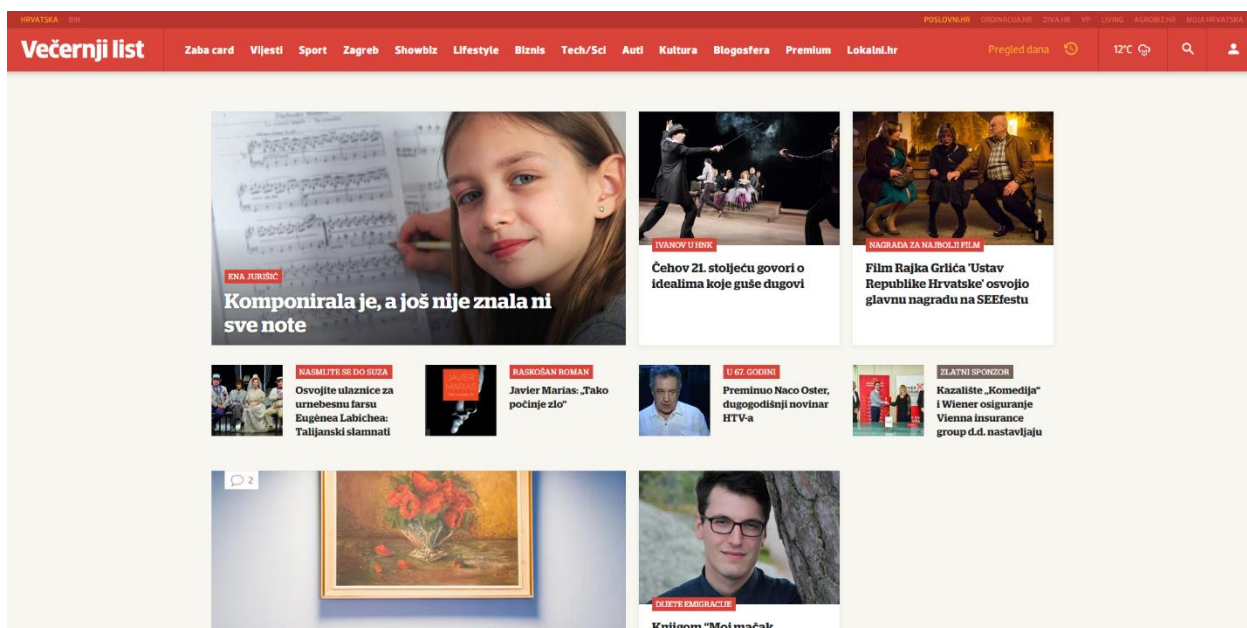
HRVATSKA BIH

POSLOVNI.HR ORDINACIJA.HR DIVA.HR VP LIVING AGROBIZ.HR MOJA HRVATSKA

Večernji list

Zaba card Vijesti Sport Zagreb Showbiz Lifestyle Biznis Tech/Sci Auti Kultura Blogosfera Premium Lokalni.hr

Pregled dana

12°C

ENA JURIŠIĆ

Komponirala je, a još nije znala ni sve note

IVANOV U HNK

Čehov 21. stoljeću govori o idealima koje guše dugovi

NAGRADA ZA NAJBOLJI FILM

Film Rajka Grlića 'Ustav Republike Hrvatske' osvojio glavnu nagradu na SEEfestu

NASMIJTE SE DO SUZA

Osvojite ulaznice za urnebesnu farsu Eugènea Labichea: Talijanski slamnati

RASKOŠAN ROMAN

Javier Marías: „Tako počinje zlo"

U 67. GODINI

Preminuo Naco Oster, dugogodišnji novinar HTV-a

ZLATNI SPONZOR

Kazalište „Komedija" i Wiener osiguranje Vienna insurance group d.d. nastavljaju

2

DIJETE EMIGRACIJE

Knjigom "Moj mačak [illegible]